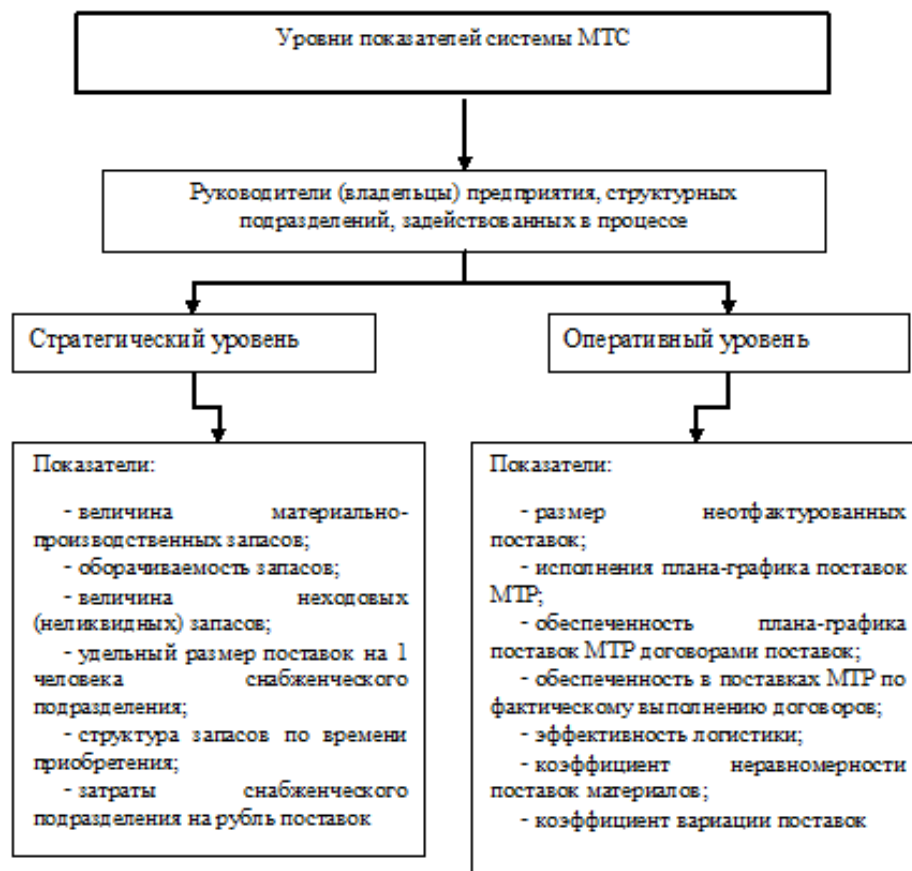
Уровни показателей системы МТС

Руководители (владельцы) предприятия, структурных подразделений, задействованных в процессе

Стратегический уровень

Оперативный уровень

Показатели:

- величина материально-производственных запасов;
- оборачиваемость запасов;
- величина неходовых (неликвидных) запасов;
- удельный размер поставок на 1 человека снабженческого подразделения;
- структура запасов по времени приобретения;
- затраты снабженческого подразделения на рубль поставок

Показатели:

- размер неотфактурованных поставок;
- исполнения плана-графика поставок МТР;
- обеспеченность плана-графика поставок МТР договорами поставок;
- обеспеченность в поставках МТР по фактическому выполнению договоров;
- эффективность логистики;
- коэффициент неравномерности поставок материалов;
- коэффициент вариации поставок